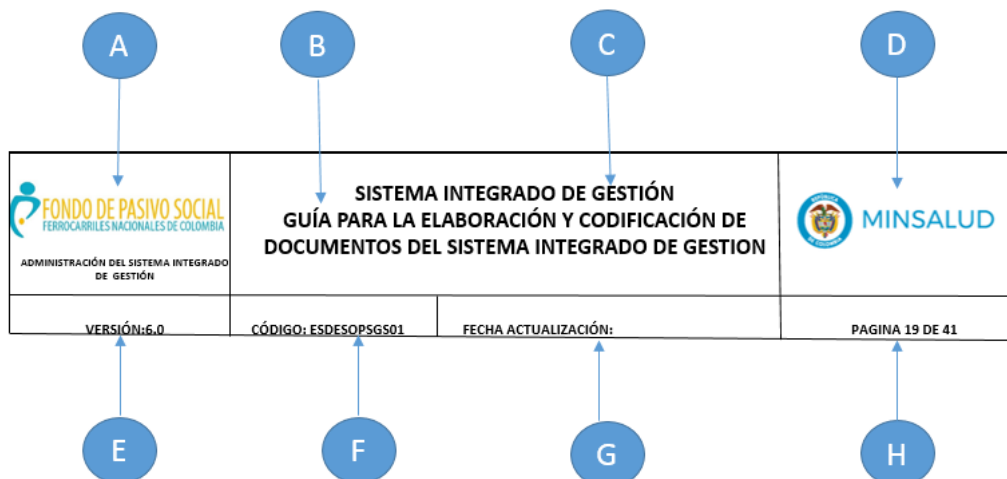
A

B

C

D

FONDO DE PASIVO SOCIAL
FERROCARRILES NACIONALES DE COLOMBIA

ADMINISTRACIÓN DEL SISTEMA INTEGRADO DE GESTIÓN

SISTEMA INTEGRADO DE GESTIÓN
GUÍA PARA LA ELABORACIÓN Y CODIFICACIÓN DE DOCUMENTOS DEL SISTEMA INTEGRADO DE GESTION

MINSALUD

| VERSIÓN:6.0 | CÓDIGO: ESDESOPSGS01 | FECHA ACTUALIZACIÓN: | PAGINA 19 DE 41 |
|---|---|---|---|

E

F

G

H